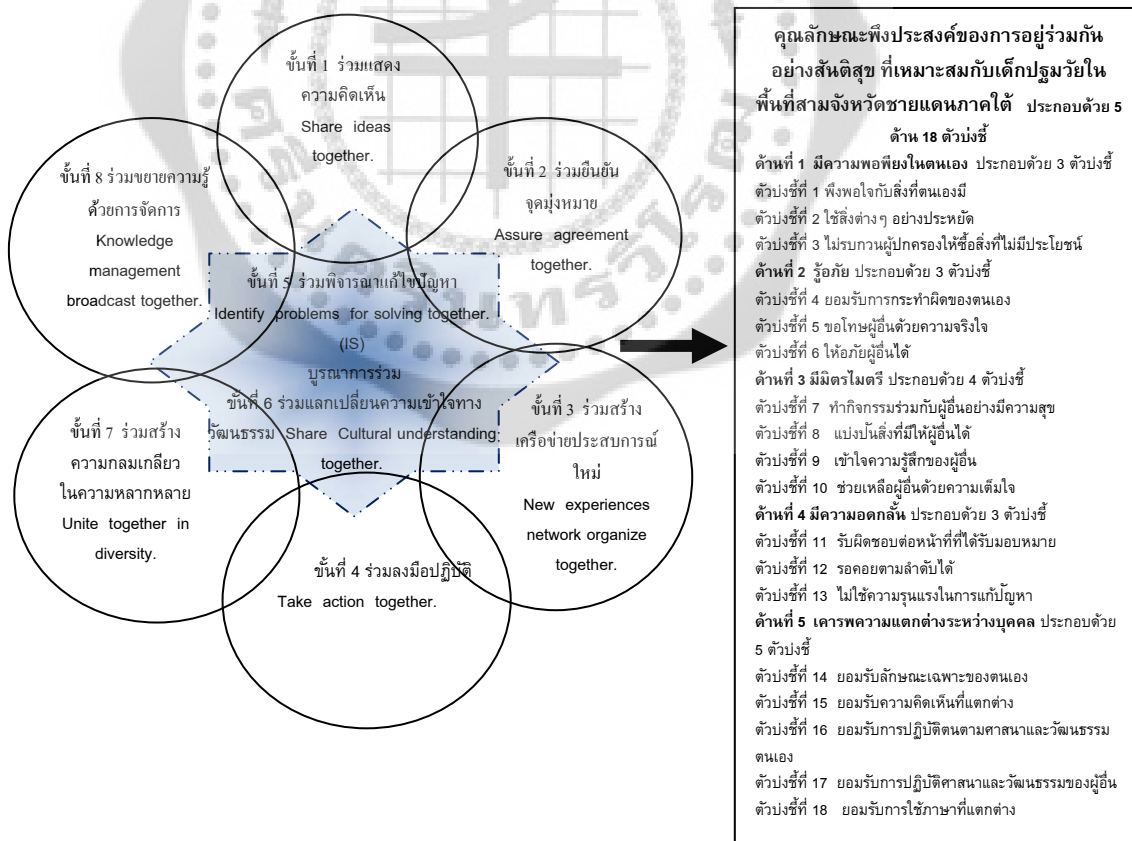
ขั้นที่ 1 ร่วมแสดงความคิดเห็น Share ideas together.

ขั้นที่ 2 ร่วมยืนยันจุดมุ่งหมาย Assure agreement together.

ขั้นที่ 8 ร่วมขยายความรู้ด้วยการจัดการ Knowledge management broadcast together.

ขั้นที่ 5 ร่วมพิจารณาแก้ไขปัญหา Identify problems for solving together.

(IS)

บูรณาการร่วม

ขั้นที่ 6 ร่วมแลกเปลี่ยนความเข้าใจทางวัฒนธรรม Share Cultural understanding together.

ขั้นที่ 7 ร่วมสร้างความกลมเกลียวในความหลากหลาย Unite together in diversity.

ขั้นที่ 3 ร่วมสร้างเครือข่ายประสบการณ์ใหม่ New experiences network organize together.

ขั้นที่ 4 ร่วมลงมือปฏิบัติ Take action together.

คุณลักษณะพึงประสงค์ของการอยู่ร่วมกันอย่างสันติสุข ที่เหมาะสมกับเด็กปฐมวัยในพื้นที่สามจังหวัดชายแดนภาคใต้ ประกอบด้วย 5 ด้าน 18 ตัวบ่งชี้

ด้านที่ 1 มีความพอเพียงในตนเอง ประกอบด้วย 3 ตัวบ่งชี้
ตัวบ่งชี้ที่ 1 พึงพอใจกับสิ่งที่ตนเองมี
ตัวบ่งชี้ที่ 2 ใช้สิ่งต่าง ๆ อย่างประหยัด
ตัวบ่งชี้ที่ 3 ไม่รบกวนผู้ปกครองให้ซื้อสิ่งที่ไม่มีประโยชน์
ด้านที่ 2 รู้อภัย ประกอบด้วย 3 ตัวบ่งชี้
ตัวบ่งชี้ที่ 4 ยอมรับการกระทำผิดของตนเอง
ตัวบ่งชี้ที่ 5 ขอโทษผู้อื่นด้วยความจริงใจ
ตัวบ่งชี้ที่ 6 ให้อภัยผู้อื่นได้
ด้านที่ 3 มีมิตรไมตรี ประกอบด้วย 4 ตัวบ่งชี้
ตัวบ่งชี้ที่ 7 ทำกิจกรรมร่วมกับผู้อื่นอย่างมีความสุข
ตัวบ่งชี้ที่ 8 แบ่งปันสิ่งที่มีให้ผู้อื่นได้
ตัวบ่งชี้ที่ 9 เข้าใจความรู้สึกของผู้อื่น
ตัวบ่งชี้ที่ 10 ช่วยเหลือผู้อื่นด้วยความเต็มใจ
ด้านที่ 4 มีความอดกลั้น ประกอบด้วย 3 ตัวบ่งชี้
ตัวบ่งชี้ที่ 11 รับผิดชอบต่อหน้าที่ที่ได้รับมอบหมาย
ตัวบ่งชี้ที่ 12 รอคอยตามลำดับได้
ตัวบ่งชี้ที่ 13 ไม่ใช้ความรุนแรงในการแก้ปัญหา
ด้านที่ 5 เคารพความแตกต่างระหว่างบุคคล ประกอบด้วย 5 ตัวบ่งชี้
ตัวบ่งชี้ที่ 14 ยอมรับลักษณะเฉพาะของตนเอง
ตัวบ่งชี้ที่ 15 ยอมรับความคิดเห็นที่แตกต่าง
ตัวบ่งชี้ที่ 16 ยอมรับการปฏิบัติตนตามศาสนาและวัฒนธรรมตนเอง
ตัวบ่งชี้ที่ 17 ยอมรับการปฏิบัติศาสนาและวัฒนธรรมของผู้อื่น
ตัวบ่งชี้ที่ 18 ยอมรับการใช้ภาษาที่แตกต่าง